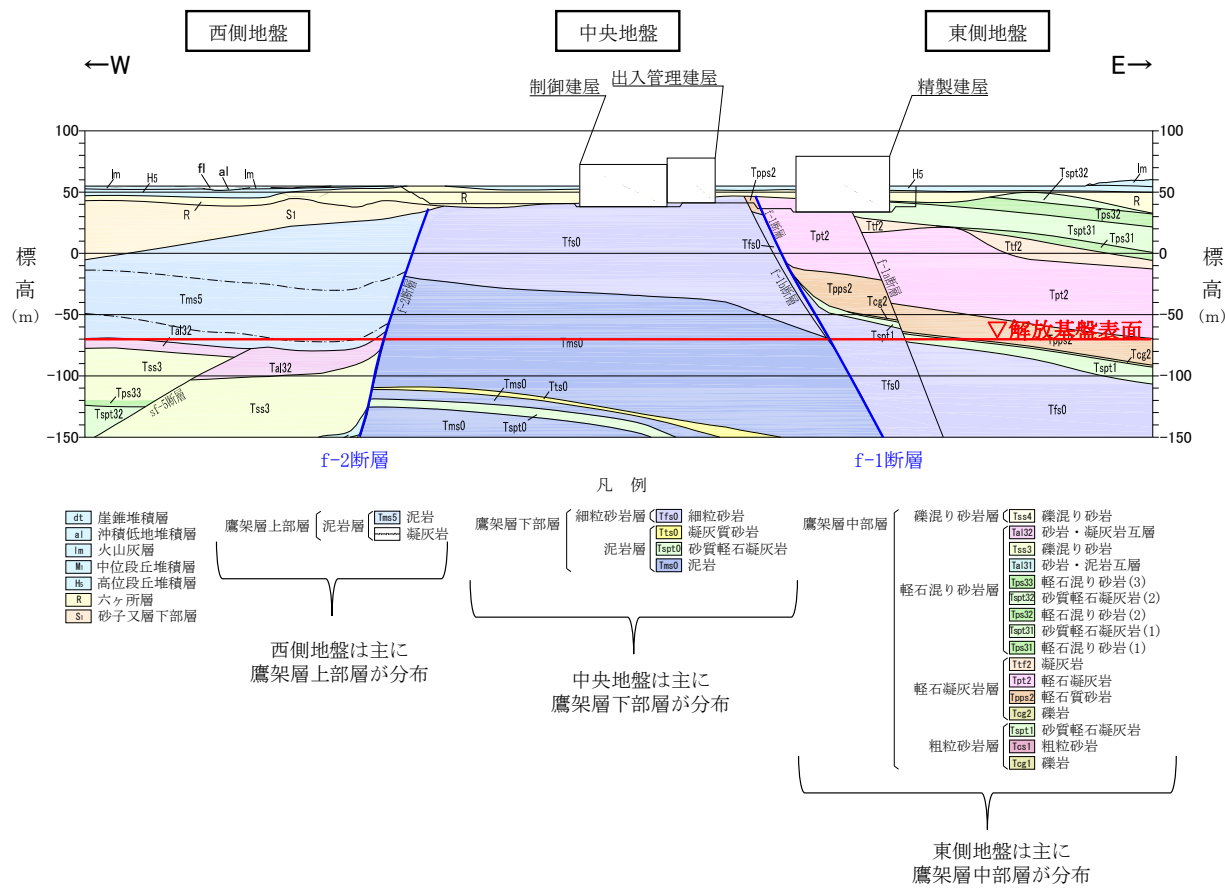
西側地盤

中央地盤

東側地盤

←W

E→

制御建屋

出入管理建屋

精製建屋

100

50

0

-50

-100

-150

標高（m）

Im H5 fl al Im

R S1 R

Tfs0

Tms5

Tal32

Tss3

Tal32

Tps33

Tspt32

Tss3

sf-5断層

f-2断層

Tms0

Tms0

Tts0

Tms0

Tspt0

Tpps2

Tfs0

f-1断層

Tpt2

Ttf2

H5

Tspt32

Im

R

Tps32

Tspt31

Tps31

Ttf2

f-1a断層

Tpps2

Tcg2

Tpt2

Tspt1

Tpps2

Tcg2

Tspt1

Tfs0

Tfs0

▽解放基盤表面

f-2断層

f-1断層

凡　例

dt 崖錐堆積層
al 沖積低地堆積層
lm 火山灰層
Mt 中位段丘堆積層
Hs 高位段丘堆積層
R 六ヶ所層
S1 砂子又層下部層

鷹架層上部層　泥岩層　Tms5 泥岩　凝灰岩

西側地盤は主に
鷹架層上部層が分布

鷹架層下部層　細粒砂岩層　Tfs0 細粒砂岩　Tts0 凝灰質砂岩
泥岩層　Tspt0 砂質軽石凝灰岩　Tms0 泥岩

中央地盤は主に
鷹架層下部層が分布

鷹架層中部層
礫混り砂岩層　Tss4 礫混り砂岩　Tal32 砂岩・凝灰岩互層　Tss3 礫混り砂岩　Tal31 砂岩・泥岩互層
軽石混り砂岩層　Tps33 軽石混り砂岩(3)　Tspt32 砂質軽石凝灰岩(2)　Tps32 軽石混り砂岩(2)　Tspt31 砂質軽石凝灰岩(1)　Tps31 軽石混り砂岩(1)
軽石凝灰岩層　Ttf2 凝灰岩　Tpt2 軽石凝灰岩　Tpps2 軽石質砂岩　Tcg2 礫岩
粗粒砂岩層　Tspt1 砂質軽石凝灰岩　Tcs1 粗粒砂岩　Tcg1 礫岩

東側地盤は主に
鷹架層中部層が分布